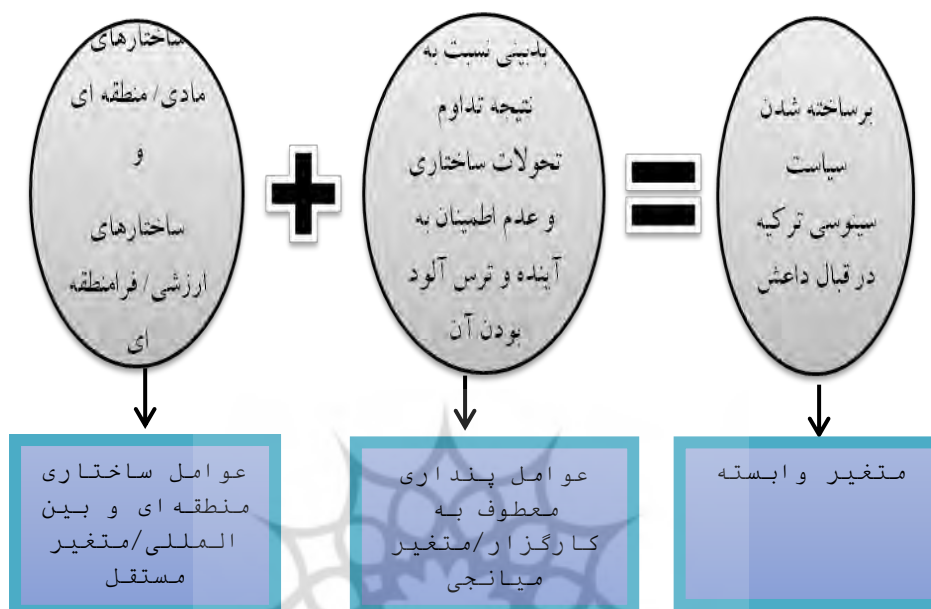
ساختارهای مادی/ منطقه ای و ساختارهای ارزشی/ فرامنطقه ای

بدبینی نسبت به نتیجه تداوم تحولات ساختاری و عدم اطمینان به آینده و ترس آلود بودن آن

برساخته شدن سیاست سینوسی ترکیه در قبال داعش

عوامل ساختاری منطقه ای و بین المللی/متغیر مستقل

عوامل پنداری معطوف به کارگزار/متغیر میانجی

متغیر وابسته